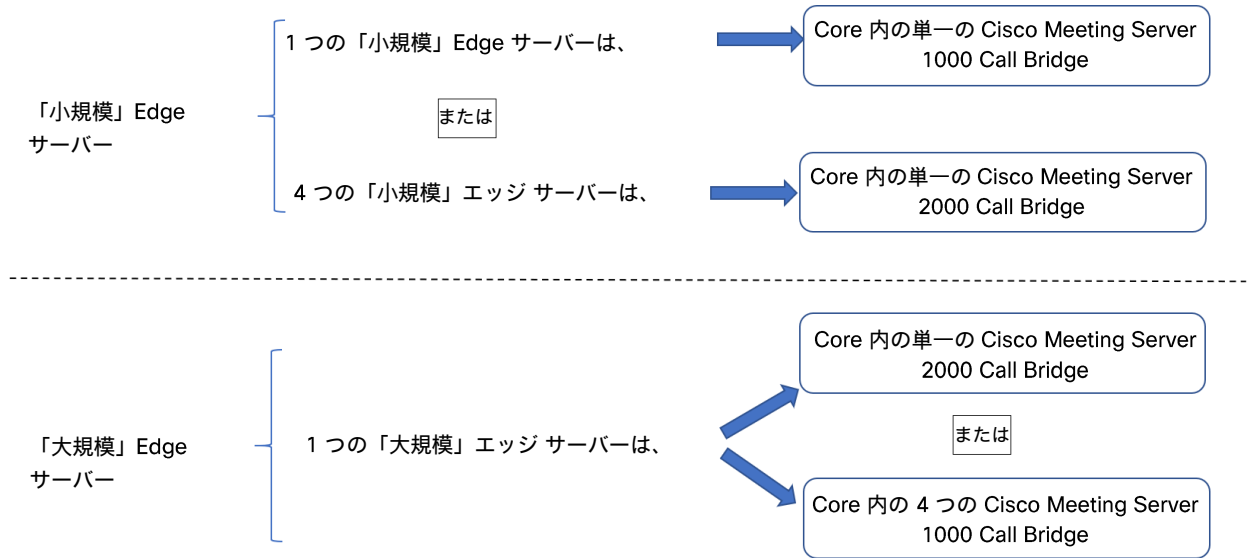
「小規模」Edge サーバー

1 つの「小規模」Edge サーバーは、

Core 内の単一の Cisco Meeting Server 1000 Call Bridge

または

4 つの「小規模」エッジ サーバーは、

Core 内の単一の Cisco Meeting Server 2000 Call Bridge

「大規模」Edge サーバー

1 つの「大規模」エッジ サーバーは、

Core 内の単一の Cisco Meeting Server 2000 Call Bridge

または

Core 内の 4 つの Cisco Meeting Server 1000 Call Bridge